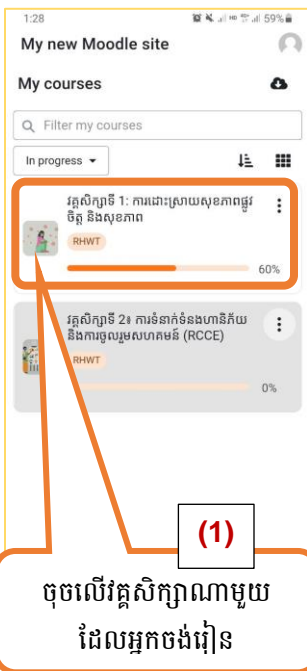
1:28
59%
My new Moodle site
My courses
Filter my courses
In progress
វគ្គសិក្សាទី 1: ការដោះស្រាយសុខភាពផ្លូវចិត្ត និងសុខភាព
RHWT
60%
វគ្គសិក្សាទី 2៖ ការទំនាក់ទំនងហានិភ័យ និងការចូលរួមសហគមន៍ (RCCE)
RHWT
0%
(1)
ចុចលើវគ្គសិក្សាណាមួយដែលអ្នកចង់រៀន